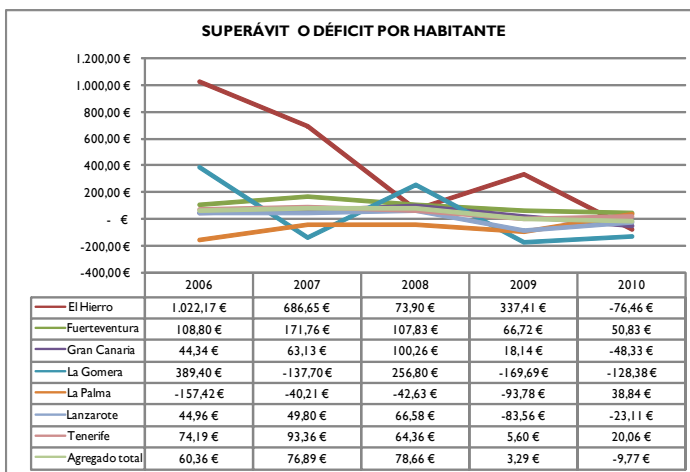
SUPERÁVIT O DÉFICIT POR HABITANTE

1.200,00 €
1.000,00 €
800,00 €
600,00 €
400,00 €
200,00 €
- €
-200,00 €
-400,00 €

| | 2006 | 2007 | 2008 | 2009 | 2010 |
|---|---|---|---|---|---|
| El Hierro | 1.022,17 € | 686,65 € | 73,90 € | 337,41 € | -76,46 € |
| Fuerteventura | 108,80 € | 171,76 € | 107,83 € | 66,72 € | 50,83 € |
| Gran Canaria | 44,34 € | 63,13 € | 100,26 € | 18,14 € | -48,33 € |
| La Gomera | 389,40 € | -137,70 € | 256,80 € | -169,69 € | -128,38 € |
| La Palma | -157,42 € | -40,21 € | -42,63 € | -93,78 € | 38,84 € |
| Lanzarote | 44,96 € | 49,80 € | 66,58 € | -83,56 € | -23,11 € |
| Tenerife | 74,19 € | 93,36 € | 64,36 € | 5,60 € | 20,06 € |
| Agregado total | 60,36 € | 76,89 € | 78,66 € | 3,29 € | -9,77 € |